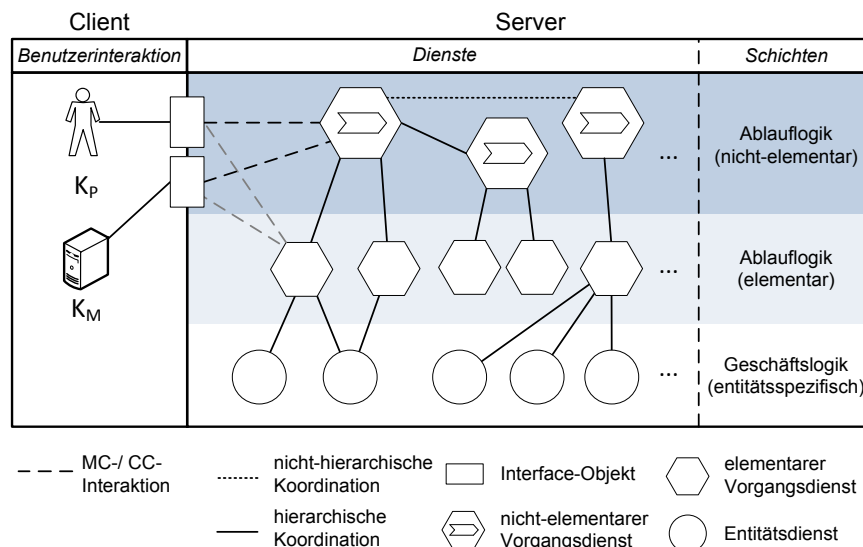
Client

Server

| *Benutzerinteraktion* | *Dienste* | *Schichten* |
|---|---|---|
| $K_P$ | ... | Ablauflogik (nicht-elementar) |
| $K_M$ | ... | Ablauflogik (elementar) |
| | ... | Geschäftslogik (entitätsspezifisch) |

MC-/ CC-Interaktion

nicht-hierarchische Koordination

hierarchische Koordination

Interface-Objekt

nicht-elementarer Vorgangsdienst

elementarer Vorgangsdienst

Entitätsdienst